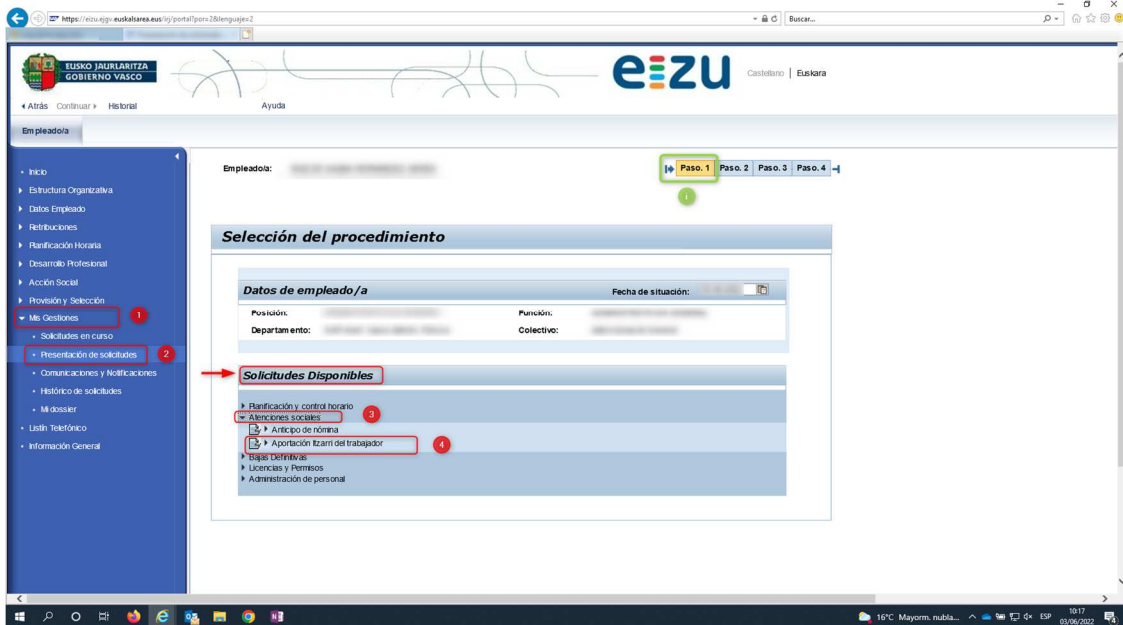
https://eizu.ejgv.euskalsarea.eus/ej/portal?por=2&lenguaje=2

Buscar...

EUSKO JAURLARITZA
GOBIERNO VASCO

eizu

Castellano | Euskara

◂ Atrás Continuar ▸ Historial

Ayuda

Empleado/a

• Inicio
• Estructura Organizativa
▸ Datos Empleado
▸ Retribuciones
▸ Planificación Horaria
▸ Desarrollo Profesional
▸ Acción Social
▸ Provisión y Selección
▾ Mis Gestiones 1
• Solicitudes en curso
• Presentación de solicitudes 2
• Comunicaciones y Notificaciones
• Histórico de solicitudes
• Mi dossier
• Listín Telefónico
• Información General

Empleado/a: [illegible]

Paso. 1 Paso. 2 Paso. 3 Paso. 4

i

Selección del procedimiento

Datos de empleado/a

Fecha de situación: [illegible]

Posición: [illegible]

Función: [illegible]

Departamento: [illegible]

Colectivo: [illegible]

Solicitudes Disponibles

▸ Planificación y control horario
▾ Atenciones sociales 3
▸ Anticipo de nómina
▸ Aportación Itzarri del trabajador 4
▸ Bajas Definitivas
▸ Licencias y Permisos
▸ Administración de personal

16°C Mayorm. nubla...

ESP

10:17
03/06/2022